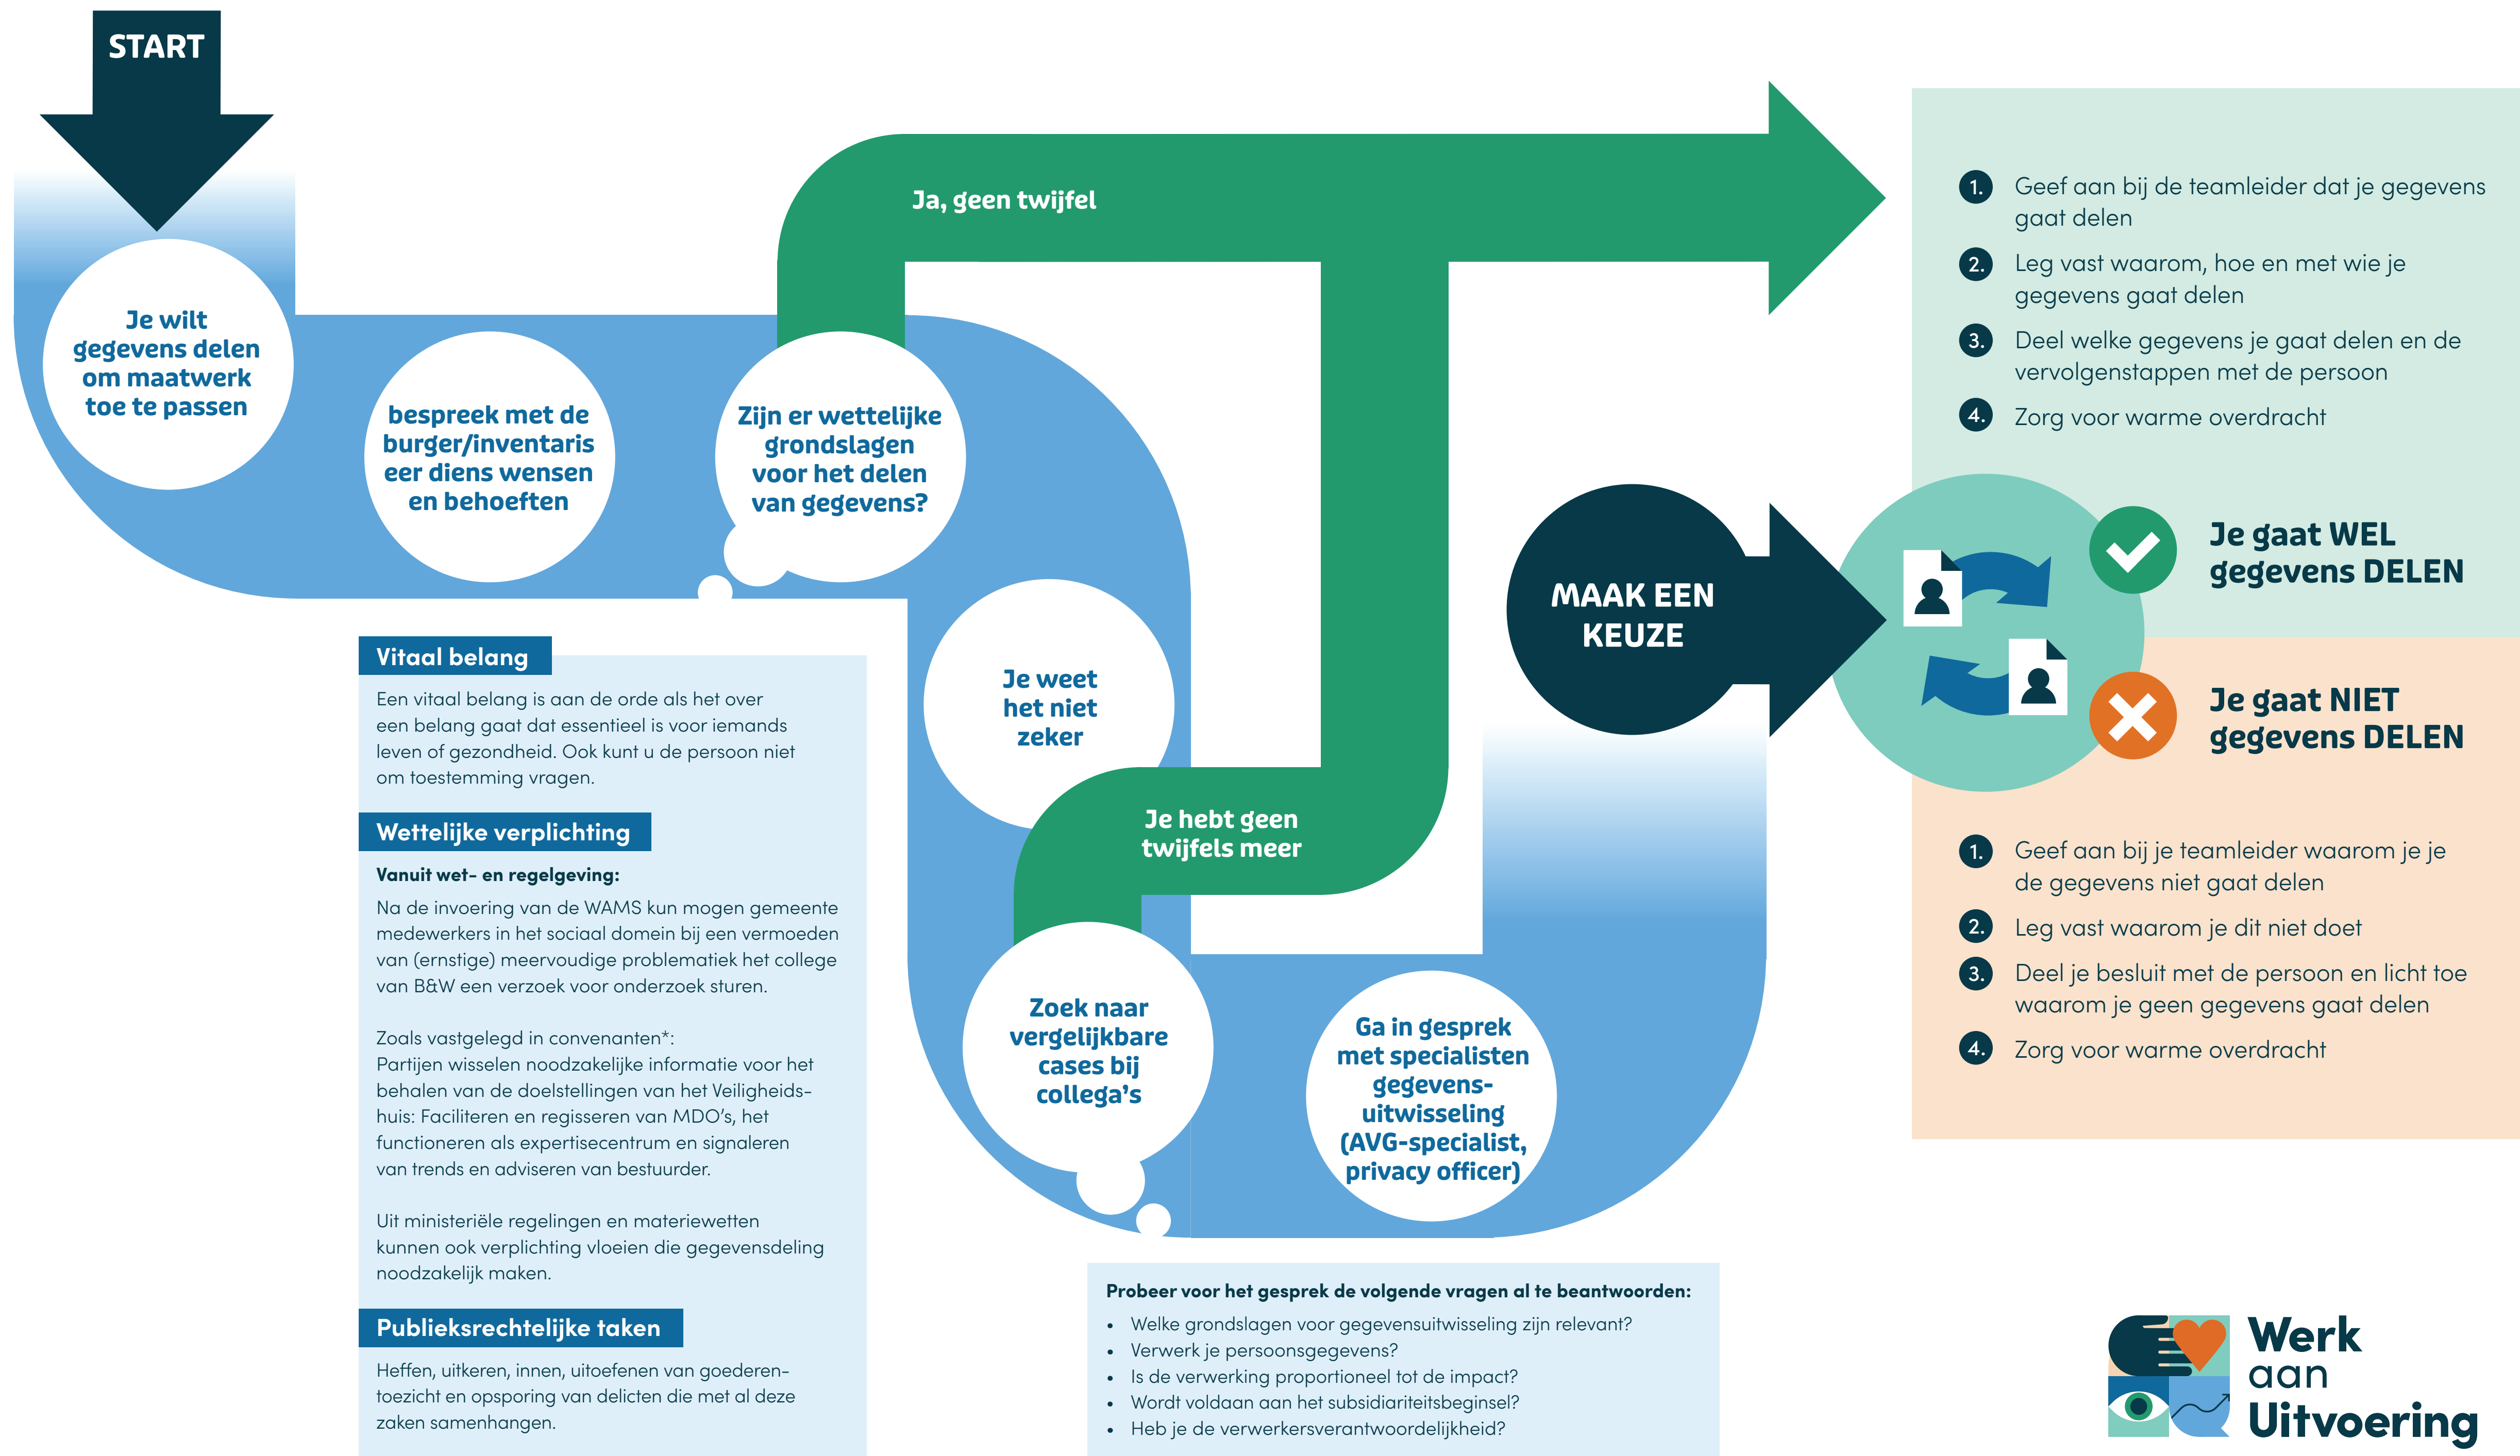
START

Je wilt gegevens delen om maatwerk toe te passen

bespreek met de burger/inventaris eer diens wensen en behoeften

Zijn er wettelijke grondslagen voor het delen van gegevens?

Ja, geen twijfel

Je weet het niet zeker

Je hebt geen twijfels meer

Zoek naar vergelijkbare cases bij collega's

Ga in gesprek met specialisten gegevens-uitwisseling (AVG-specialist, privacy officer)

MAAK EEN KEUZE

1. Geef aan bij de teamleider dat je gegevens gaat delen
2. Leg vast waarom, hoe en met wie je gegevens gaat delen
3. Deel welke gegevens je gaat delen en de vervolgenstappen met de persoon
4. Zorg voor warme overdracht

Je gaat WEL gegevens DELEN

Je gaat NIET gegevens DELEN

1. Geef aan bij je teamleider waarom je je de gegevens niet gaat delen
2. Leg vast waarom je dit niet doet
3. Deel je besluit met de persoon en licht toe waarom je geen gegevens gaat delen
4. Zorg voor warme overdracht

Vitaal belang

Een vitaal belang is aan de orde als het over een belang gaat dat essentieel is voor iemands leven of gezondheid. Ook kunt u de persoon niet om toestemming vragen.

Wettelijke verplichting

Vanuit wet- en regelgeving:

Na de invoering van de WAMS kun mogen gemeente medewerkers in het sociaal domein bij een vermoeden van (ernstige) meervoudige problematiek het college van B&W een verzoek voor onderzoek sturen.

Zoals vastgelegd in convenanten*:
Partijen wisselen noodzakelijke informatie voor het behalen van de doelstellingen van het Veiligheidshuis: Faciliteren en regisseren van MDO's, het functioneren als expertisecentrum en signaleren van trends en adviseren van bestuurder.

Uit ministeriële regelingen en materiewetten kunnen ook verplichting vloeien die gegevensdeling noodzakelijk maken.

Publieksrechtelijke taken

Heffen, uitkeren, innen, uitoefenen van goederentoezicht en opsporing van delicten die met al deze zaken samenhangen.

Probeer voor het gesprek de volgende vragen al te beantwoorden:
• Welke grondslagen voor gegevensuitwisseling zijn relevant?
• Verwerk je persoonsgegevens?
• Is de verwerking proportioneel tot de impact?
• Wordt voldaan aan het subsidiariteitsbeginsel?
• Heb je de verwerkersverantwoordelijkheid?

Werk aan Uitvoering